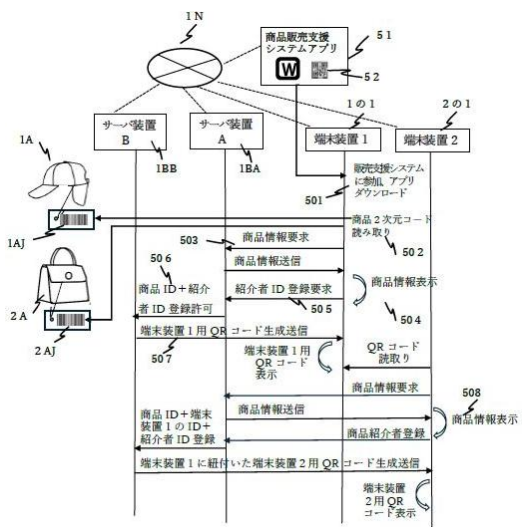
1N

商品販売支援システムアプリ
W
51
52

1の1
2の1

サーバ装置B
サーバ装置A
端末装置1
端末装置2

1A
1BB
1BA

販売支援システムに参加 アプリダウンロード
501

1AJ
商品2次元コード読み取り
502

503
商品情報要求
商品情報送信
商品情報表示
506
商品ID+紹介者ID登録許可
紹介者ID登録要求
505
504

2A
2AJ

端末装置1用QRコード生成送信
507
端末装置1用QRコード表示
QRコード読取り
商品情報要求
508
商品情報送信
商品情報表示
商品ID+端末装置1のID+紹介者ID登録
商品紹介者登録
端末装置1に紐付いた端末装置2用QRコード生成送信
端末装置2用QRコード表示